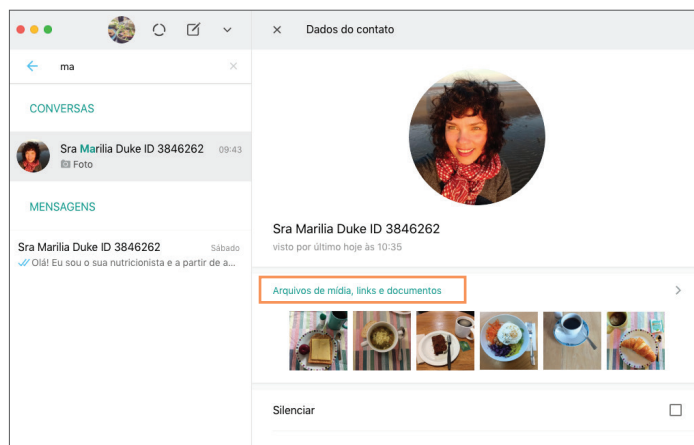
ma

CONVERSAS

Sra Marilia Duke ID 3846262 09:43
Foto

MENSAGENS

Sra Marilia Duke ID 3846262 Sábado
Olá! Eu sou o sua nutricionista e a partir de a...

Dados do contato

Sra Marilia Duke ID 3846262
visto por último hoje às 10:35

Arquivos de mídia, links e documentos

Silenciar